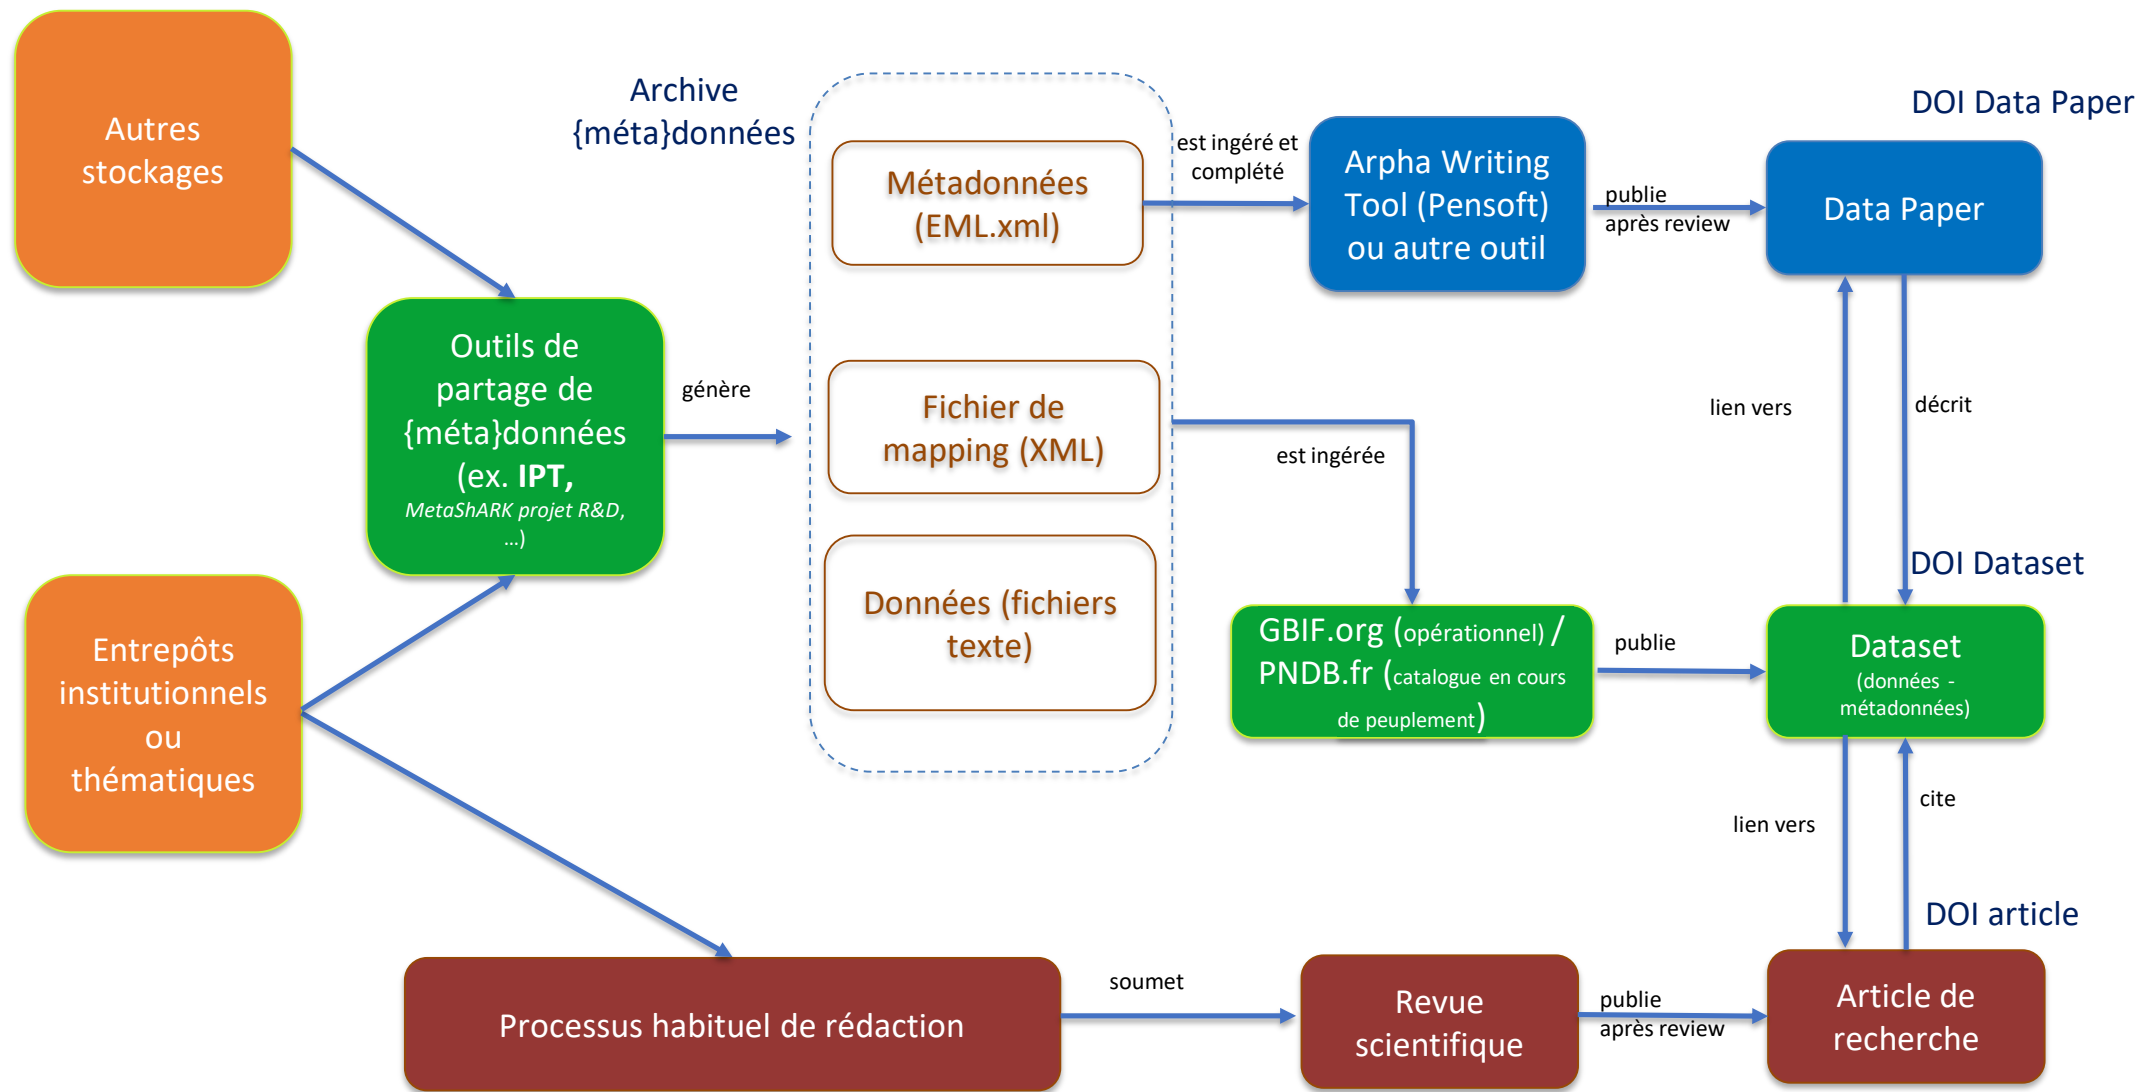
Autres stockages

Archive {méta}données

Métadonnées (EML.xml)

est ingéré et complété

Arpha Writing Tool (Pensoft) ou autre outil

publie après review

DOI Data Paper

Data Paper

Outils de partage de {méta}données (ex. IPT, MetaShARK projet R&D, ...)

génère

Fichier de mapping (XML)

est ingérée

lien vers

décrit

Données (fichiers texte)

DOI Dataset

GBIF.org (opérationnel) / PNDB.fr (catalogue en cours de peuplement)

publie

Dataset (données - métadonnées)

Entrepôts institutionnels ou thématiques

lien vers

cite

DOI article

Processus habituel de rédaction

soumet

Revue scientifique

publie après review

Article de recherche